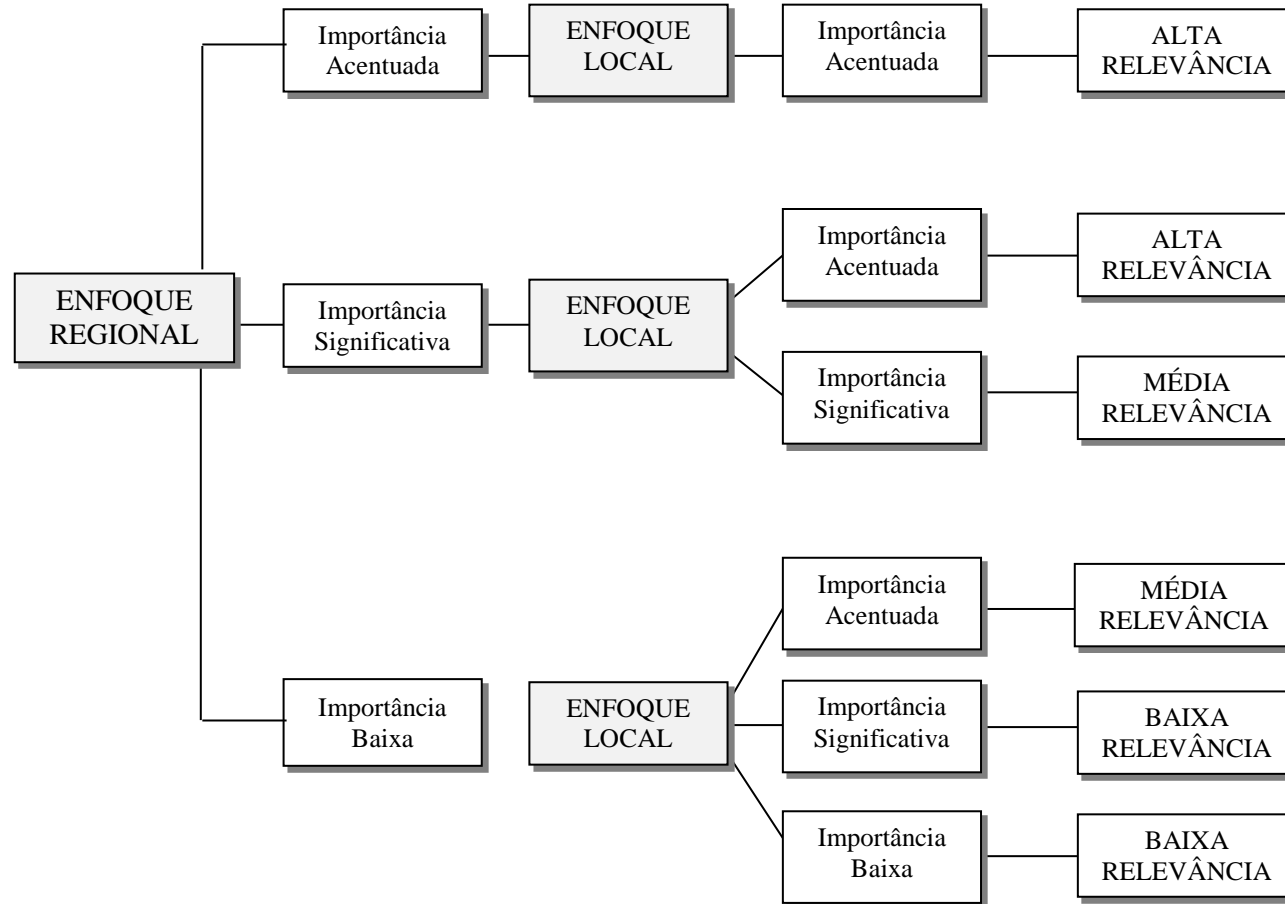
ENFOQUE REGIONAL

Importância Acentuada

ENFOQUE LOCAL

Importância Acentuada

ALTA RELEVÂNCIA

Importância Significativa

ENFOQUE LOCAL

Importância Acentuada

ALTA RELEVÂNCIA

Importância Significativa

MÉDIA RELEVÂNCIA

Importância Baixa

ENFOQUE LOCAL

Importância Acentuada

MÉDIA RELEVÂNCIA

Importância Significativa

BAIXA RELEVÂNCIA

Importância Baixa

BAIXA RELEVÂNCIA